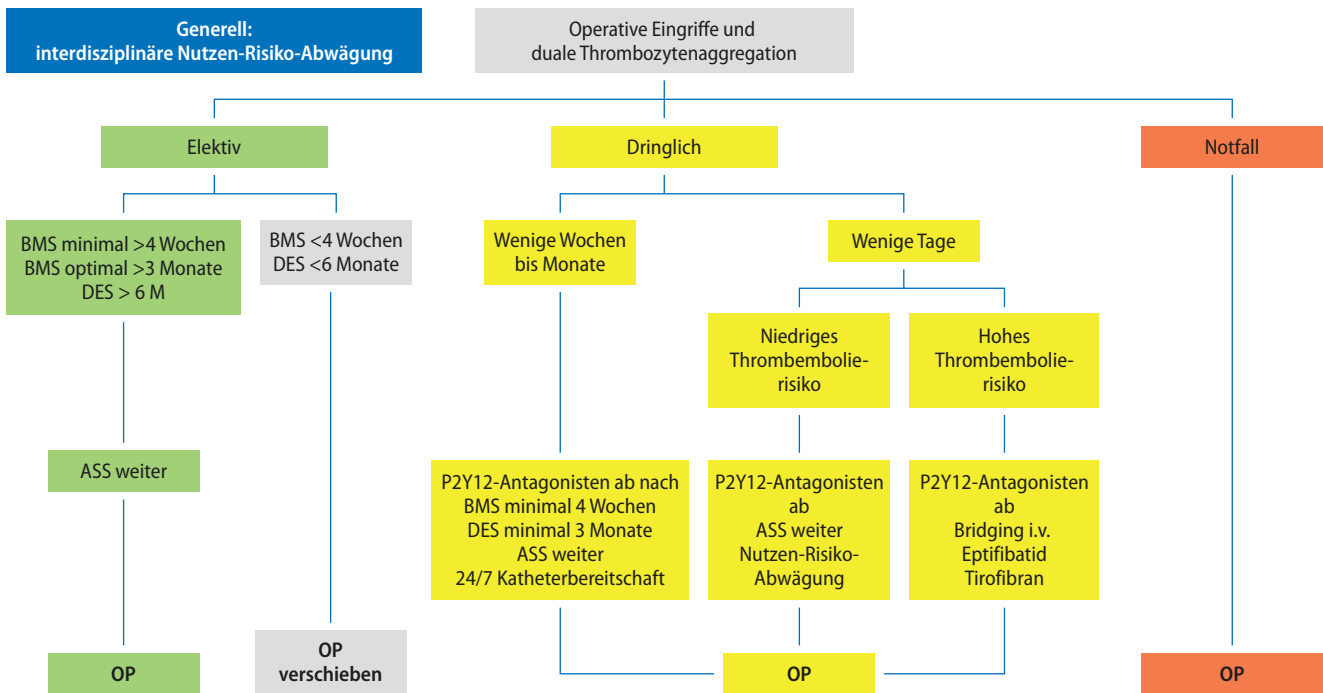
Generell:
interdisziplinäre Nutzen-Risiko-Abwägung

Operative Eingriffe und
duale Thrombozytenaggregation

Elektiv

Dringlich

Notfall

BMS minimal >4 Wochen
BMS optimal >3 Monate
DES > 6 M

BMS <4 Wochen
DES <6 Monate

Wenige Wochen
bis Monate

Wenige Tage

Niedriges
Thromboembolierisiko

Hohes
Thromboembolierisiko

ASS weiter

P2Y12-Antagonisten ab nach
BMS minimal 4 Wochen
DES minimal 3 Monate
ASS weiter
24/7 Katheterbereitschaft

P2Y12-Antagonisten
ab
ASS weiter
Nutzen-Risiko-Abwägung

P2Y12-Antagonisten
ab
Bridging i.v.
Eptifibatid
Tirofibran

OP

OP
verschieben

OP

OP